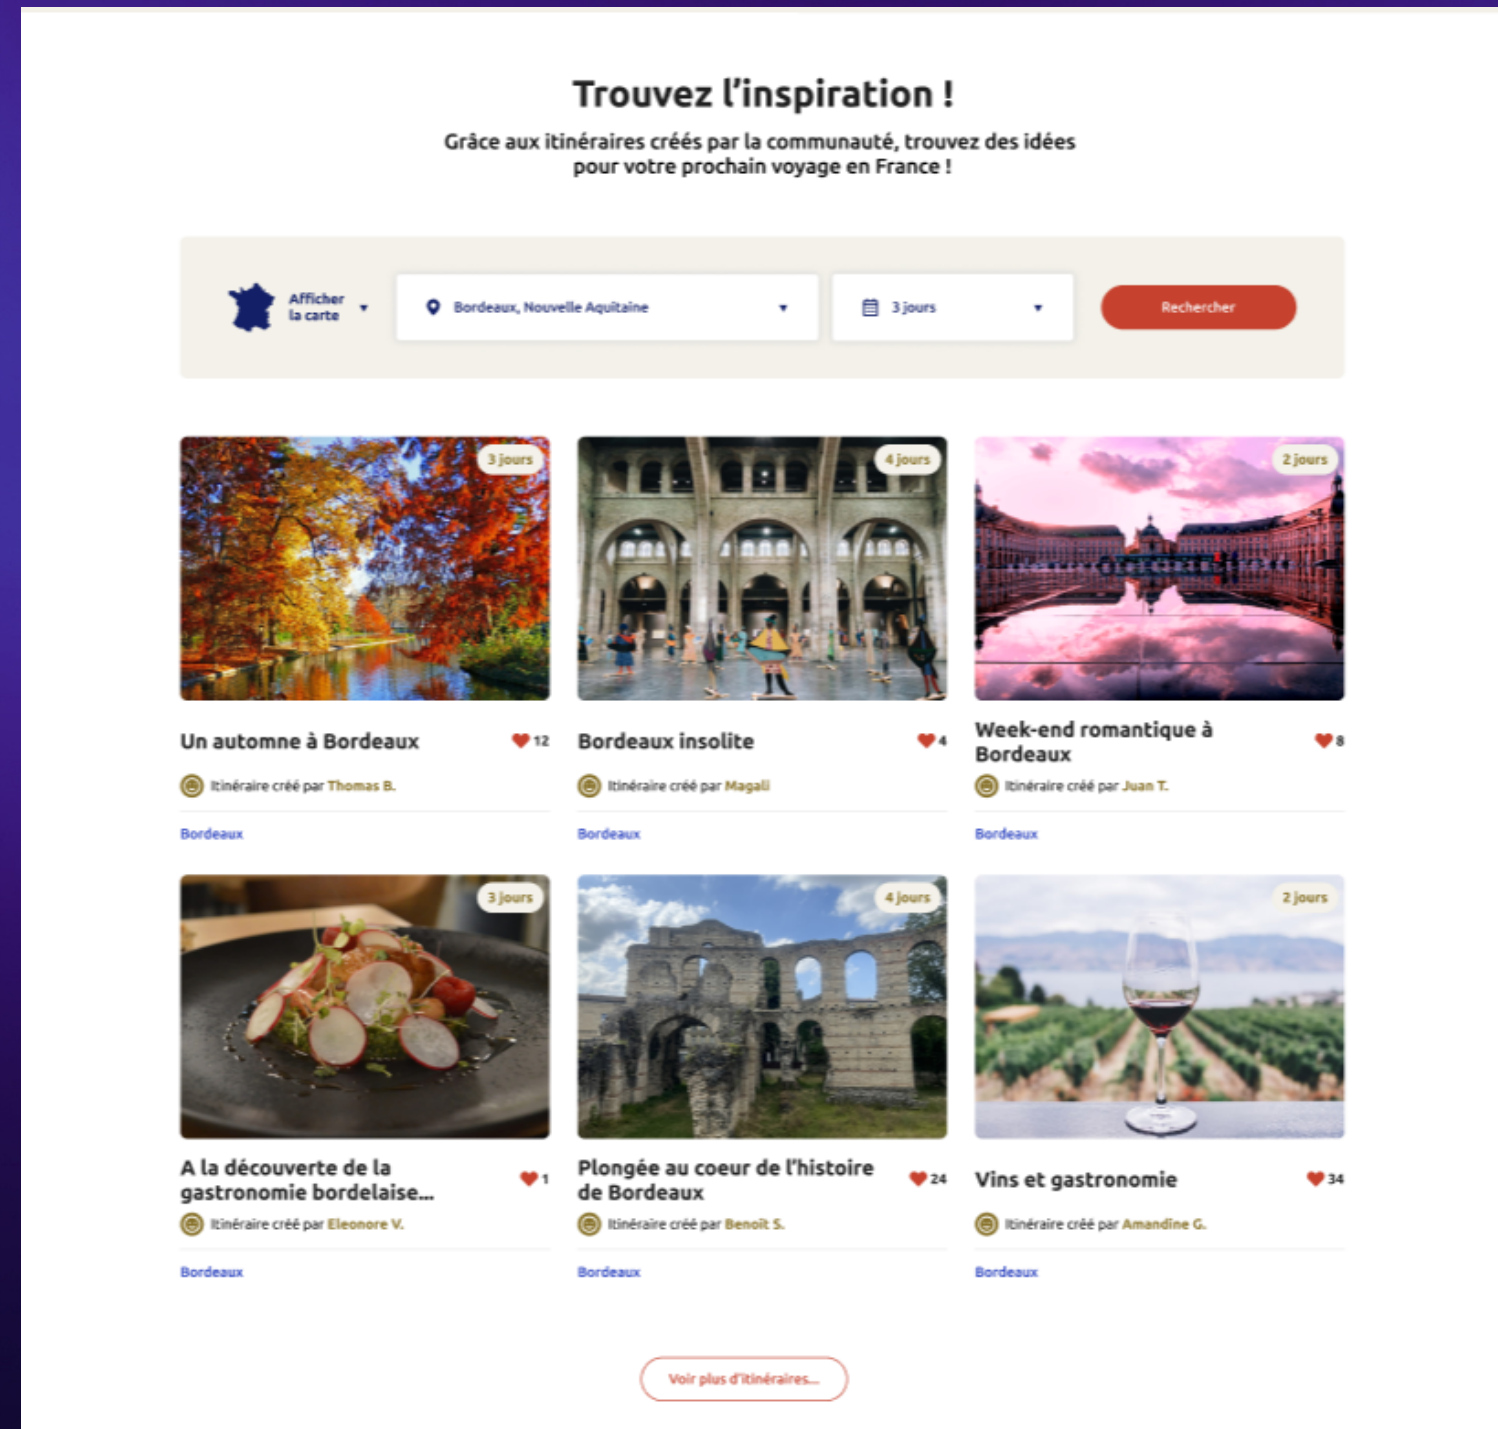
Trouvez l'inspiration !

Grâce aux itinéraires créés par la communauté, trouvez des idées pour votre prochain voyage en France !

Afficher la carte

Bordeaux, Nouvelle Aquitaine

3 jours

Rechercher

3 jours

Un automne à Bordeaux 12

Itinéraire créé par Thomas B.

Bordeaux

4 jours

Bordeaux insolite 4

Itinéraire créé par Magali

Bordeaux

2 jours

Week-end romantique à Bordeaux 8

Itinéraire créé par Juan T.

Bordeaux

3 jours

A la découverte de la gastronomie bordelaise... 1

Itinéraire créé par Eleonore V.

Bordeaux

4 jours

Plongée au coeur de l'histoire de Bordeaux 24

Itinéraire créé par Benoit S.

Bordeaux

2 jours

Vins et gastronomie 34

Itinéraire créé par Amandine G.

Bordeaux

Voir plus d'itinéraires...